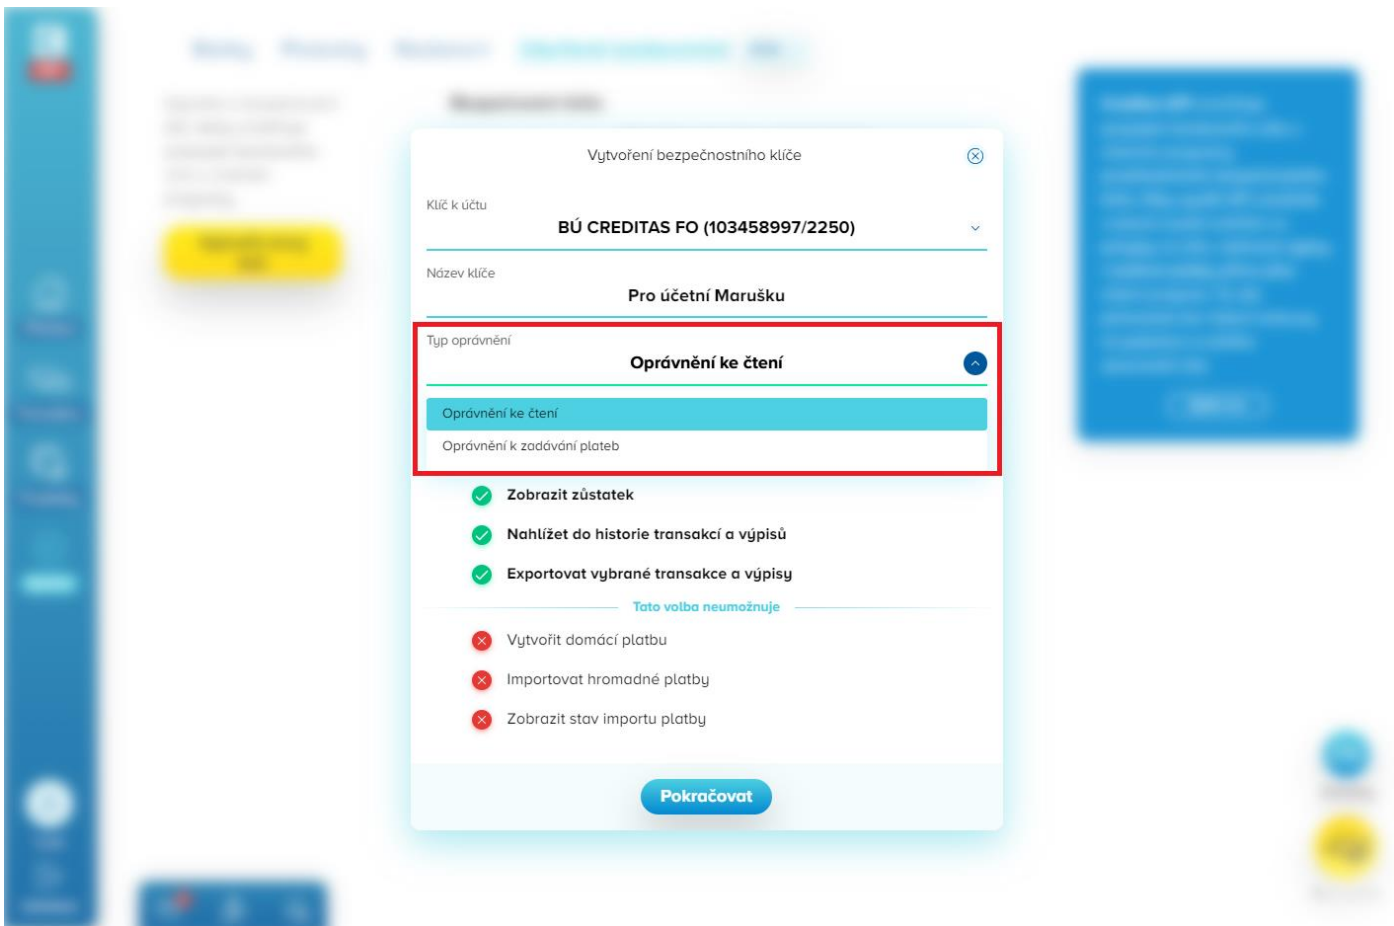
Vytvoření bezpečnostního klíče

Klíč k účtu
BÚ CREDITAS FO (103458997/2250)

Název klíče
Pro účetní Marušku

Typ oprávnění
Oprávnění ke čtení

Oprávnění ke čtení
Oprávnění k zadávání plateb

Zobrazit zůstatek
Nahlížet do historie transakcí a výpisů
Exportovat vybrané transakce a výpisy

Tato volba neumožnuje

Vytvořit domácí platbu
Importovat hromadné platby
Zobrazit stav importu platby

Pokračovat